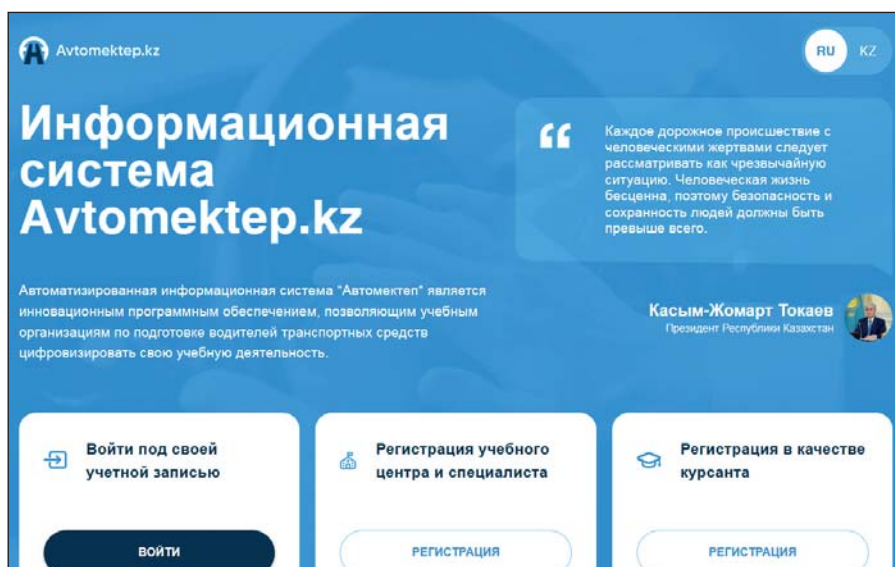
Avtomektep.kz

RU KZ

Информационная система Avtomektep.kz

“

Каждое дорожное происшествие с человеческими жертвами следует рассматривать как чрезвычайную ситуацию. Человеческая жизнь бесценна, поэтому безопасность и сохранность людей должны быть превыше всего.

Автоматизированная информационная система "Автомектеп" является инновационным программным обеспечением, позволяющим учебным организациям по подготовке водителей транспортных средств цифровизировать свою учебную деятельность.

Касым-Жомарт Токаев
Президент Республики Казахстан

Войти под своей учетной записью

ВОЙТИ

Регистрация учебного центра и специалиста

РЕГИСТРАЦИЯ

Регистрация в качестве курсанта

РЕГИСТРАЦИЯ